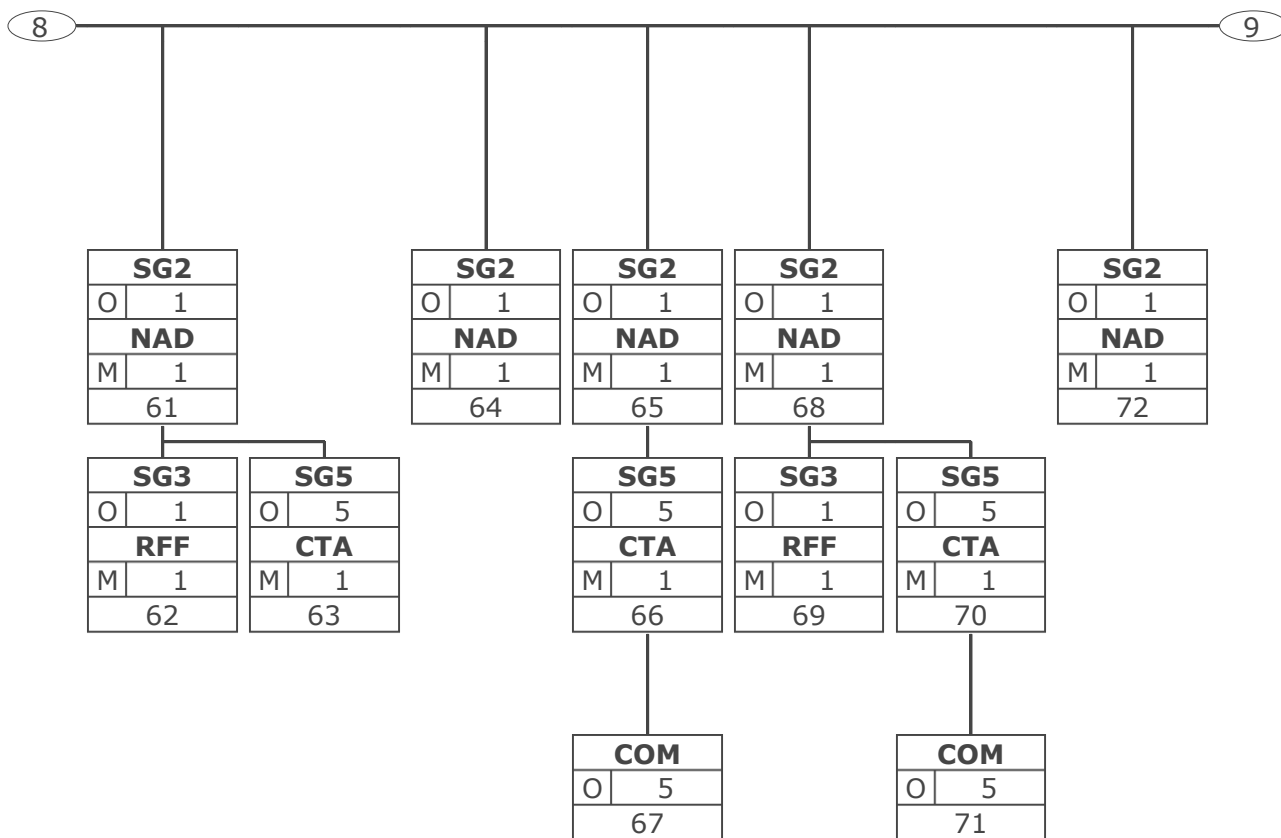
8

9

SG2
O 1
NAD
M 1
61

SG2
O 1
NAD
M 1
64

SG2
O 1
NAD
M 1
65

SG2
O 1
NAD
M 1
68

SG2
O 1
NAD
M 1
72

SG3
O 1
RFF
M 1
62

SG5
O 5
CTA
M 1
63

SG5
O 5
CTA
M 1
66

SG3
O 1
RFF
M 1
69

SG5
O 5
CTA
M 1
70

COM
O 5
67

COM
O 5
71